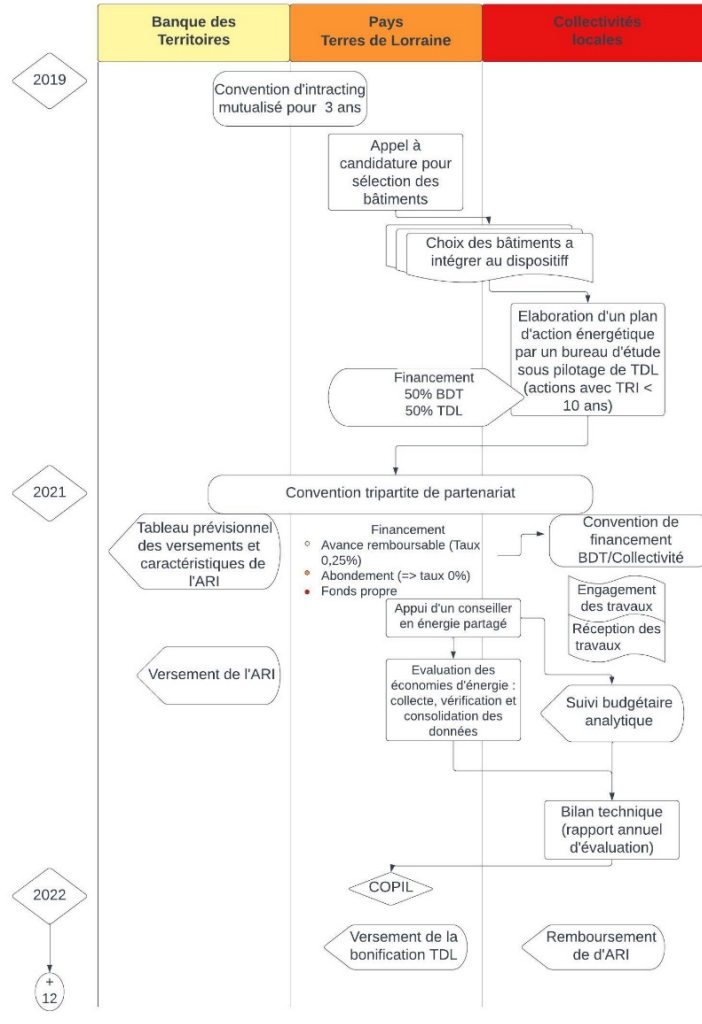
Banque des Territoires

Pays Terres de Lorraine

Collectivités locales

2019

Convention d'intracting mutualisé pour 3 ans

Appel à candidature pour sélection des bâtiments

Choix des bâtiments a intégrer au dispositiff

Elaboration d'un plan d'action énergétique par un bureau d'étude sous pilotage de TDL (actions avec TRI < 10 ans)

Financement
50% BDT
50% TDL

2021

Convention tripartite de partenariat

Tableau prévisionnel des versements et caractéristiques de l'ARI

Financement
Avance remboursable (Taux 0,25%)
Abondement (=> taux 0%)
Fonds propre

Convention de financement BDT/Collectivité

Engagement des travaux

Réception des travaux

Appui d'un conseiller en énergie partagé

Versement de l'ARI

Evaluation des économies d'énergie : collecte, vérification et consolidation des données

Suivi budgétaire analytique

Bilan technique (rapport annuel d'évaluation)

2022

COPIL

Versement de la bonification TDL

Remboursement de d'ARI

+ 12